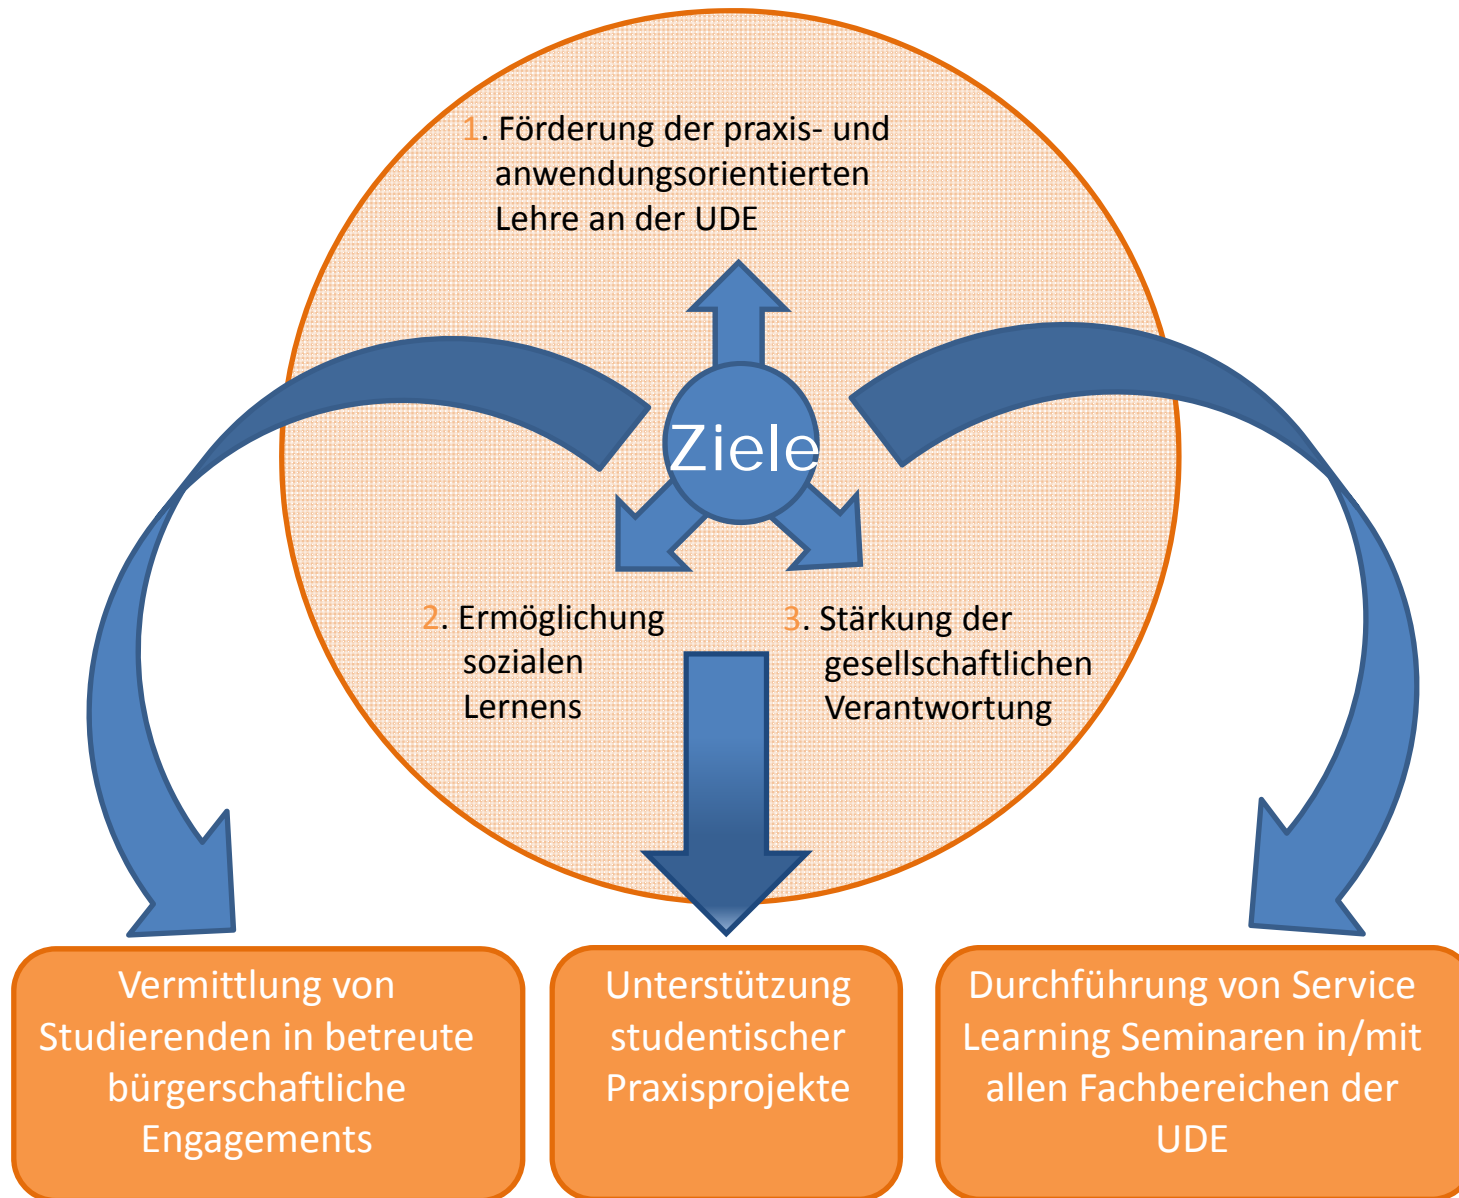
1. Förderung der praxis- und anwendungsorientierten Lehre an der UDE

Ziele

2. Ermöglichung sozialen Lernens

3. Stärkung der gesellschaftlichen Verantwortung

Vermittlung von Studierenden in betreute bürgerschaftliche Engagements

Unterstützung studentischer Praxisprojekte

Durchführung von Service Learning Seminaren in/mit allen Fachbereichen der UDE